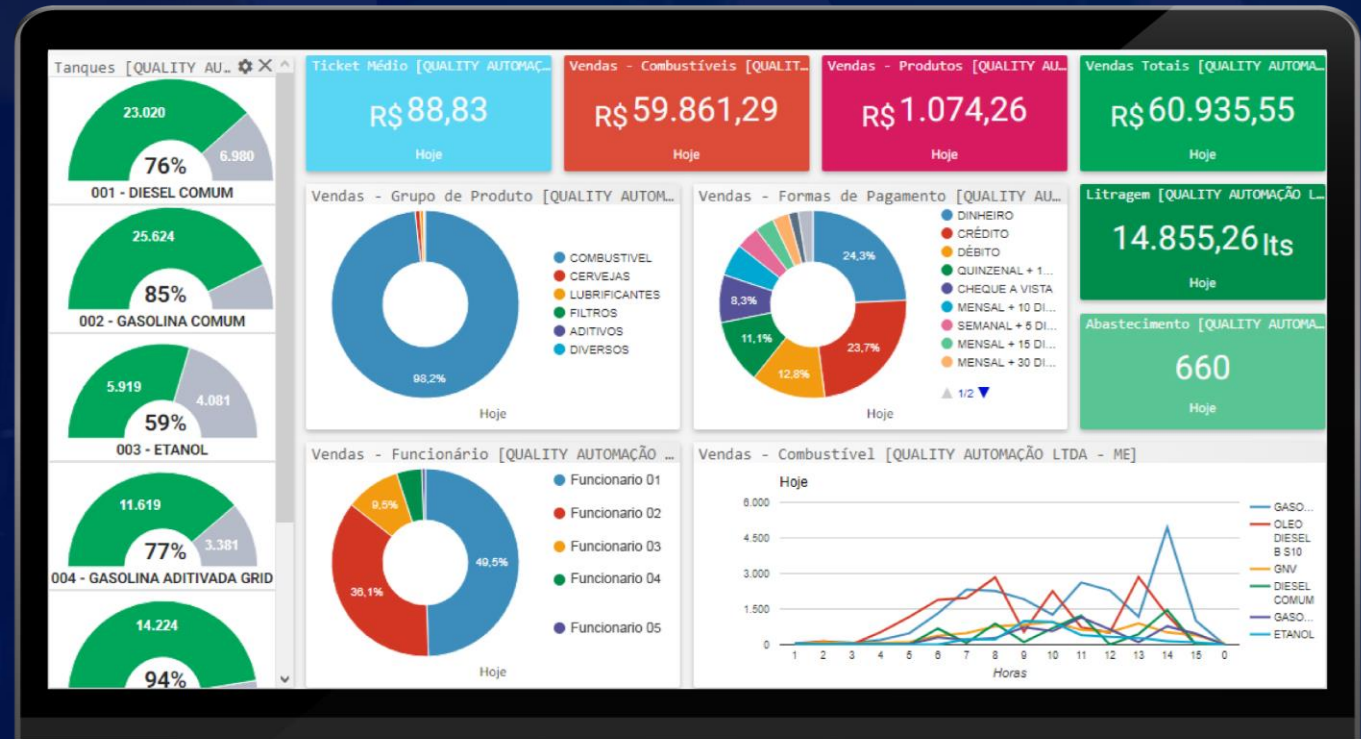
Tanques [QUALITY AU...

23.020
6.980
76%
001 - DIESEL COMUM

25.624
85%
002 - GASOLINA COMUM

5.919
4.081
59%
003 - ETANOL

11.619
3.381
77%
004 - GASOLINA ADITIVADA GRID

14.224
94%

Ticket Médio [QUALITY AUTOMAÇ...
R$ 88,83
Hoje

Vendas - Combustíveis [QUALIT...
R$ 59.861,29
Hoje

Vendas - Produtos [QUALITY AU...
R$ 1.074,26
Hoje

Vendas Totais [QUALITY AUTOMA...
R$ 60.935,55
Hoje

Vendas - Grupo de Produto [QUALITY AUTOM...
COMBUSTIVEL
CERVEJAS
LUBRIFICANTES
FILTROS
ADITIVOS
DIVERSOS
98,2%
Hoje

Vendas - Formas de Pagamento [QUALITY AU...
DINHEIRO
CRÉDITO
DÉBITO
QUINZENAL + 1...
CHEQUE A VISTA
MENSAL + 10 DI...
SEMANAL + 5 DI...
MENSAL + 15 DI...
MENSAL + 30 DI...
24,3%
23,7%
12,8%
11,1%
8,3%
1/2
Hoje

Litragem [QUALITY AUTOMAÇÃO L...
14.855,26 lts
Hoje

Abastecimento [QUALITY AUTOMA...
660
Hoje

Vendas - Funcionário [QUALITY AUTOMAÇÃO ...
Funcionario 01
Funcionario 02
Funcionario 03
Funcionario 04
Funcionario 05
49,5%
36,1%
9,5%
Hoje

Vendas - Combustível [QUALITY AUTOMAÇÃO LTDA - ME]
Hoje
6.000
4.500
3.000
1.500
0
1 2 3 4 5 6 7 8 9 10 11 12 13 14 15 0
Horas
GASO...
OLEO DIESEL B S10
GNV
DIESEL COMUM
GASO...
ETANOL